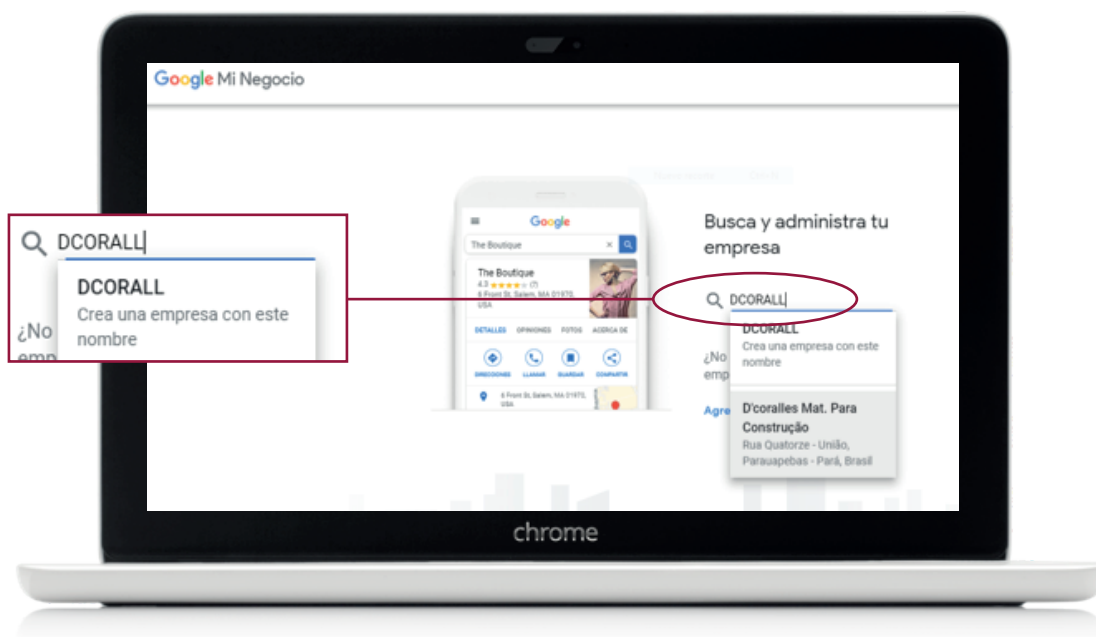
Google Mi Negocio

DCORALL

DCORALL
Crea una empresa con este nombre

¿No
emp

Google
The Boutique
The Boutique
4.3 ★★★★☆ (7)
6 Front St, Salem, MA 01970, USA
DETALLES OPINIONES FOTOS ACERCA DE
DIRECCIONES LLAMAR GUARDAR COMPARTIR
6 Front St, Salem, MA 01970, USA

Busca y administra tu empresa

DCORALL

DCORALL
Crea una empresa con este nombre

D'coralles Mat. Para Construção
Rua Quatorze - União, Parauapebas - Pará, Brasil

¿No
emp

Agre

chrome